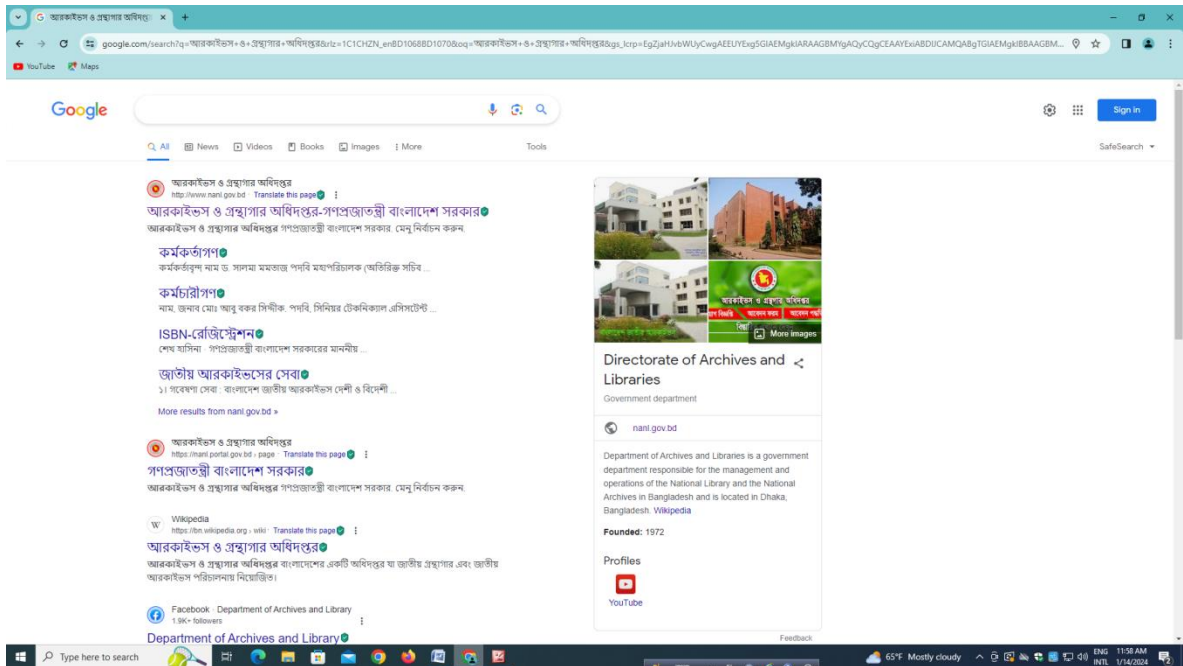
আরকাইভস ও গ্রন্থাগার অধিদপ্ত ×

google.com/search?q=আরকাইভস+ও+গ্রন্থাগার+অধিদপ্তর&rlz=1C1CHZN_enBD1068BD1070&oq=আরকাইভস+ও+গ্রন্থাগার+অধিদপ্তর&gs_lcrp=EgZjaHJvbWUyCwgAEEUYExg5GIAEMgkIARAAGBMYgAQyCQgCEAAYExiABDIJCAMQABgTGIAEMgkIBBAAGBM...

YouTube Maps

Google

All News Videos Books Images More Tools SafeSearch

Sign in

আরকাইভস ও গ্রন্থাগার অধিদপ্তর
http://www.nanl.gov.bd · Translate this page

আরকাইভস ও গ্রন্থাগার অধিদপ্তর-গণপ্রজাতন্ত্রী বাংলাদেশ সরকার
আরকাইভস ও গ্রন্থাগার অধিদপ্তর গণপ্রজাতন্ত্রী বাংলাদেশ সরকার. মেনু নির্বাচন করুন.

কর্মকর্তাগণ
কর্মকর্তাবৃন্দ নাম ড. সালমা মমতাজ পদবি মহাপরিচালক (অতিরিক্ত সচিব ...

কর্মচারীগণ
নাম, জনাব মোঃ আবু বকর সিদ্দীক. পদবি, সিনিয়র টেকনিক্যাল এসিসটেন্ট ...

ISBN-রেজিস্ট্রেশন
শেখ হাসিনা · গণপ্রজাতন্ত্রী বাংলাদেশ সরকারের মাননীয় ...

জাতীয় আরকাইভসের সেবা
১। গবেষণা সেবা : বাংলাদেশ জাতীয় আরকাইভস দেশী ও বিদেশী ...

More results from nanl.gov.bd »

আরকাইভস ও গ্রন্থাগার অধিদপ্তর
https://nanl.portal.gov.bd › page · Translate this page

গণপ্রজাতন্ত্রী বাংলাদেশ সরকার
আরকাইভস ও গ্রন্থাগার অধিদপ্তর গণপ্রজাতন্ত্রী বাংলাদেশ সরকার. মেনু নির্বাচন করুন.

Wikipedia
https://bn.wikipedia.org › wiki · Translate this page

আরকাইভস ও গ্রন্থাগার অধিদপ্তর
আরকাইভস ও গ্রন্থাগার অধিদপ্তর বাংলাদেশের একটি অধিদপ্তর যা জাতীয় গ্রন্থাগার এবং জাতীয় আরকাইভস পরিচালনায় নিয়োজিত।

Facebook · Department of Archives and Library
1.9K+ followers

Department of Archives and Library

আরকাইভস ও গ্রন্থাগার অধিদপ্তর

More images

Directorate of Archives and Libraries
Government department

nanl.gov.bd

Department of Archives and Libraries is a government department responsible for the management and operations of the National Library and the National Archives in Bangladesh and is located in Dhaka, Bangladesh. Wikipedia

Founded: 1972

Profiles
YouTube

Feedback

Type here to search

65°F Mostly cloudy ENG INTL 11:58 AM 1/14/2024